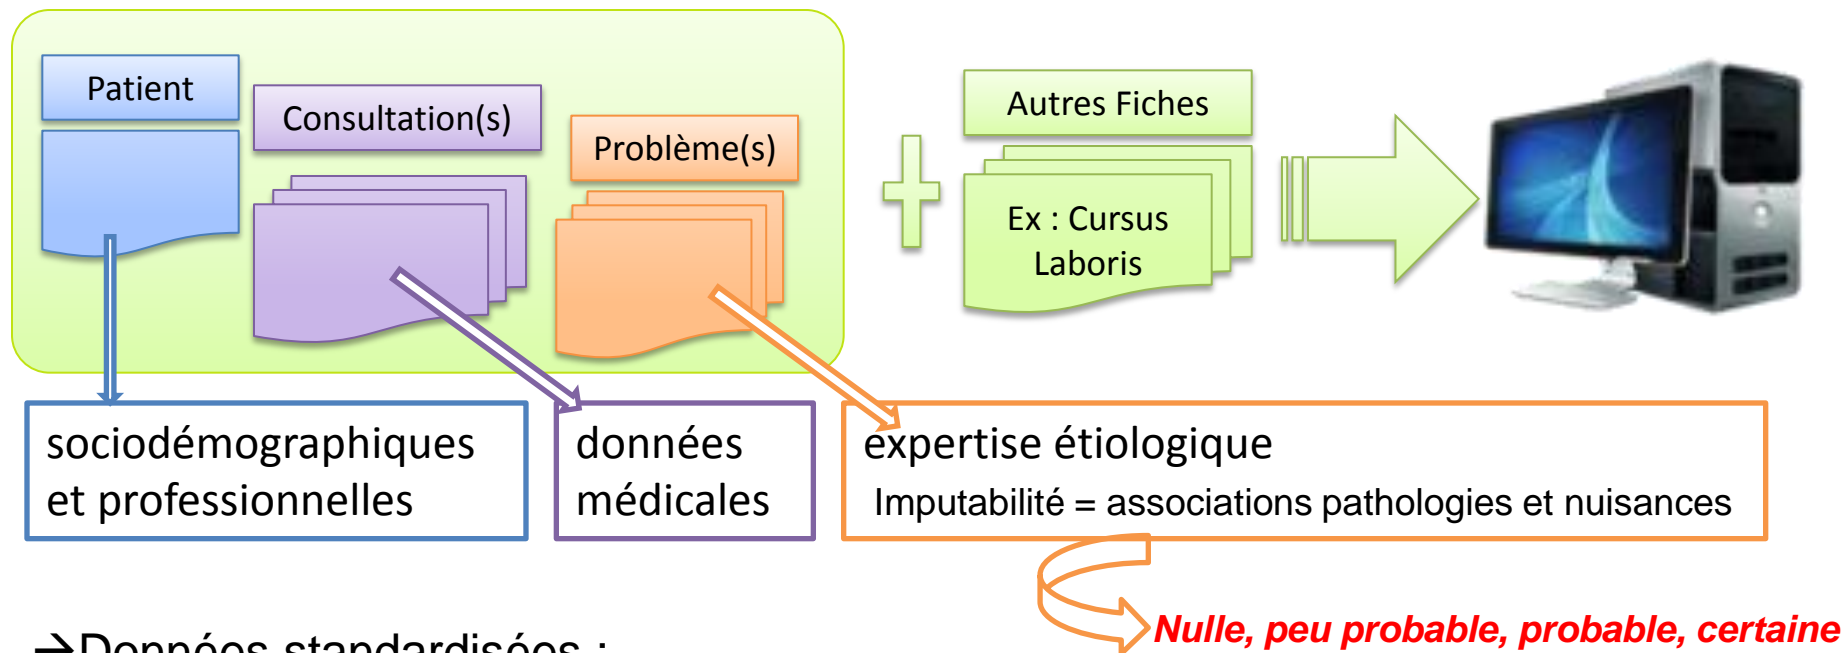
Patient

Consultation(s)

Problème(s)

Autres Fiches

Ex : Cursus Laboris

sociodémographiques et professionnelles

données médicales

expertise étiologique

Imputabilité = associations pathologies et nuisances

Nulle, peu probable, probable, certaine

→Données standardisées :